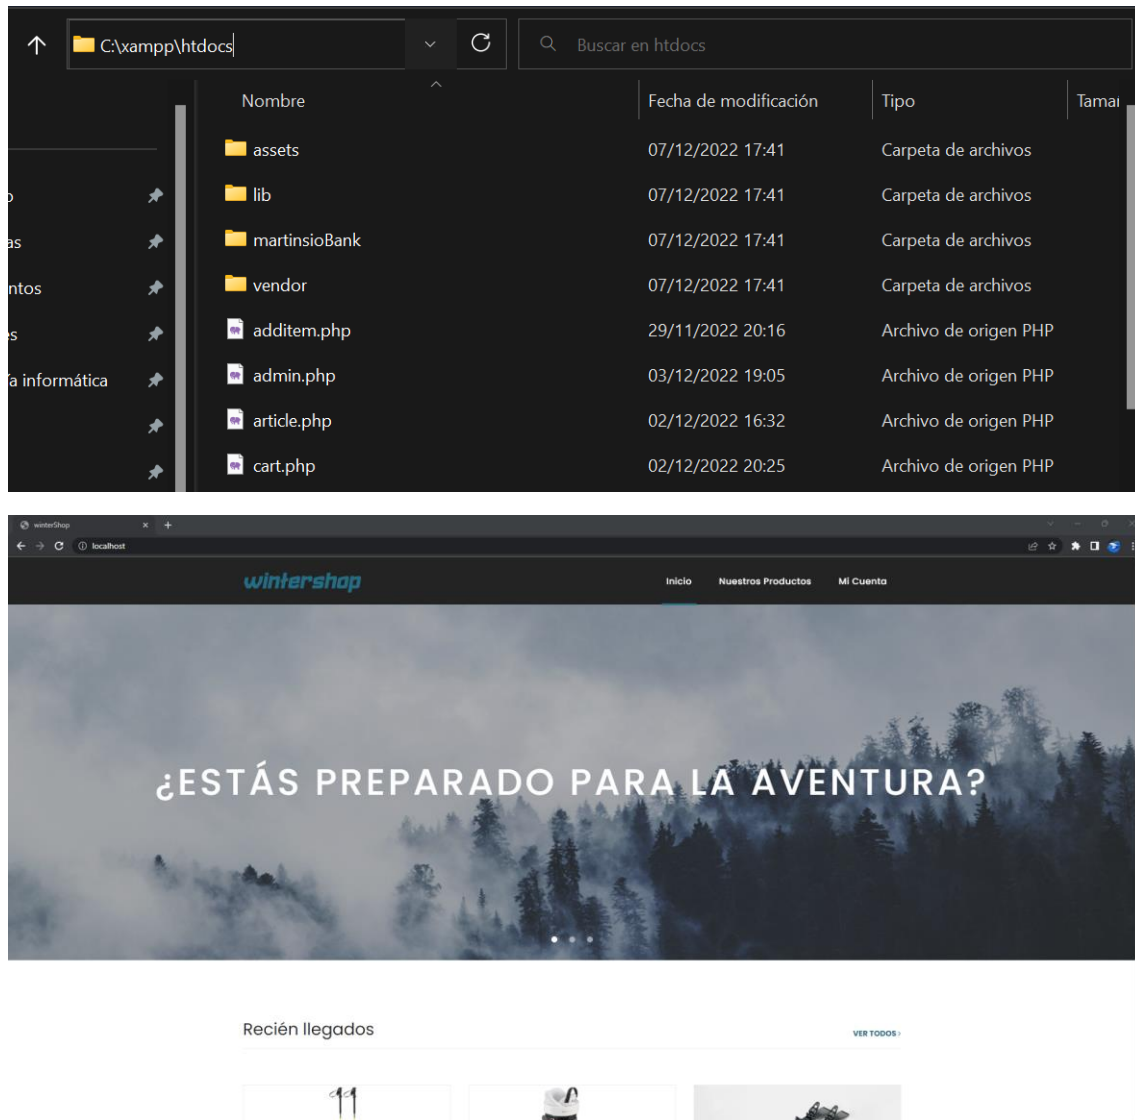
C:\xampp\htdocs

Buscar en htdocs

| Nombre | Fecha de modificación | Tipo | Tamaı |
|---|---|---|---|
| assets | 07/12/2022 17:41 | Carpeta de archivos | |
| lib | 07/12/2022 17:41 | Carpeta de archivos | |
| martinsioBank | 07/12/2022 17:41 | Carpeta de archivos | |
| vendor | 07/12/2022 17:41 | Carpeta de archivos | |
| additem.php | 29/11/2022 20:16 | Archivo de origen PHP | |
| admin.php | 03/12/2022 19:05 | Archivo de origen PHP | |
| article.php | 02/12/2022 16:32 | Archivo de origen PHP | |
| cart.php | 02/12/2022 20:25 | Archivo de origen PHP | |

o
as
ntos
s
ía informática

winterShop ×
localhost

wintershop
Inicio Nuestros Productos Mi Cuenta

¿ESTÁS PREPARADO PARA LA AVENTURA?

Recién llegados
VER TODOS ›